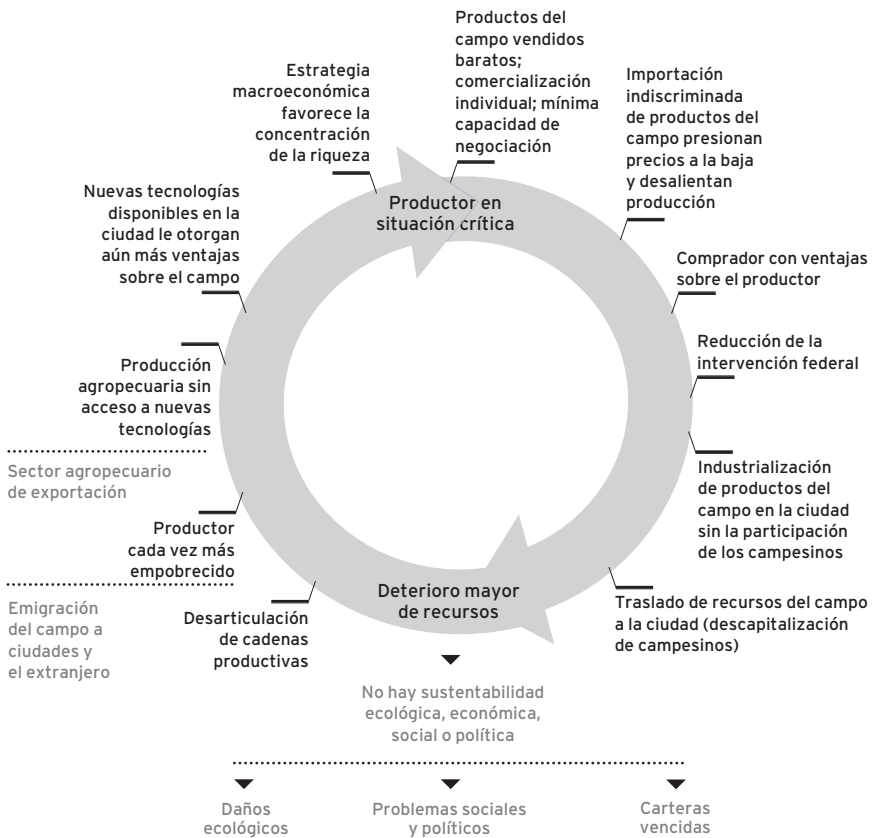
Productos del campo vendidos baratos; comercialización individual; mínima capacidad de negociación

Estrategia macroeconómica favorece la concentración de la riqueza

Importación indiscriminada de productos del campo presionan precios a la baja y desalientan producción

Productor en situación crítica

Nuevas tecnologías disponibles en la ciudad le otorgan aún más ventajas sobre el campo

Comprador con ventajas sobre el productor

Reducción de la intervención federal

Producción agropecuaria sin acceso a nuevas tecnologías

Sector agropecuario de exportación

Industrialización de productos del campo en la ciudad sin la participación de los campesinos

Productor cada vez más empobrecido

Emigración del campo a ciudades y el extranjero

Deterioro mayor de recursos

Traslado de recursos del campo a la ciudad (descapitalización de campesinos)

Desarticulación de cadenas productivas

No hay sustentabilidad ecológica, económica, social o política

Daños ecológicos

Problemas sociales y políticos

Carteras vencidas